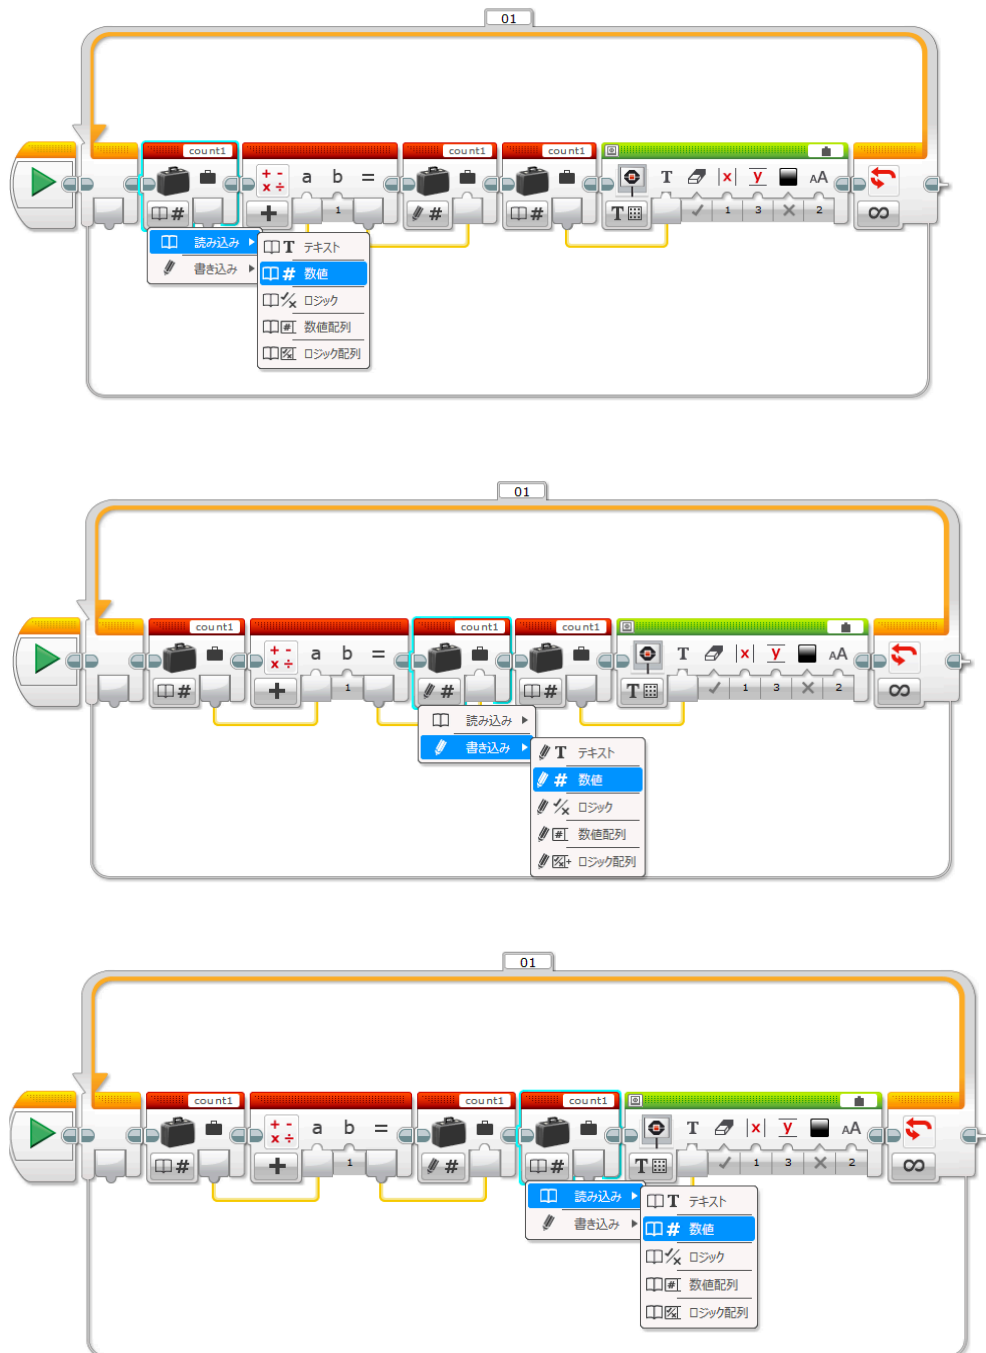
01

count1
a b =
1
count1
count1
T
x
y
AA
1
3
2
∞
読み込み
書き込み
T テキスト
# 数値
ロジック
数値配列
ロジック配列

01

count1
a b =
1
count1
count1
T
x
y
AA
1
3
2
∞
読み込み
書き込み
T テキスト
# 数値
ロジック
数値配列
ロジック配列

01

count1
a b =
1
count1
count1
T
x
y
AA
1
3
2
∞
読み込み
書き込み
T テキスト
# 数値
ロジック
数値配列
ロジック配列